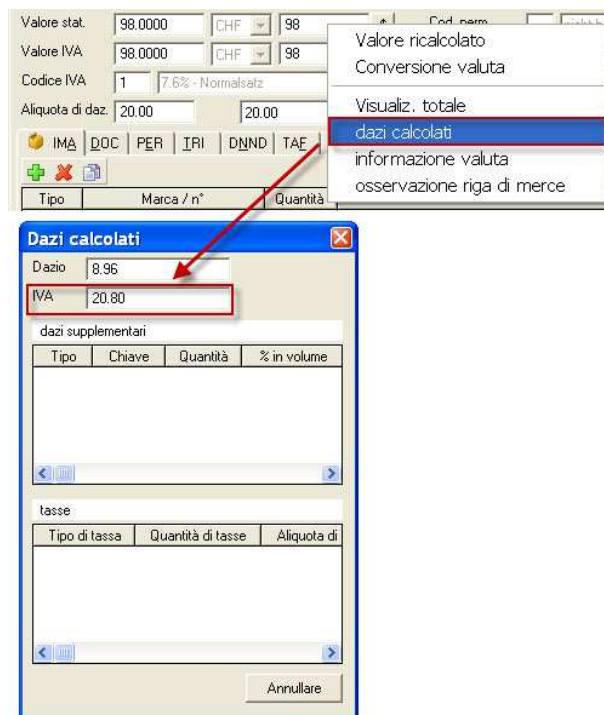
Valore stat. 98.0000 CHF 98
Cod. perm. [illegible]
Valore IVA 98.0000 CHF 98
Codice IVA 1 7.6% - Normalsatz
Aliquota di daz. 20.00 20.00

Valore ricalcolato
Conversione valuta
Visualiz. totale
dazi calcolati
informazione valuta
osservazione riga di merce

IMA | DOC | PER | TRI | DNND | TAF
Tipo | Marca / n° | Quantità

Dazi calcolati
Dazio 8.96
IVA 20.80
dazi supplementari

| Tipo | Chiave | Quantità | % in volume |
|---|---|---|---|

tasse

| Tipo di tassa | Quantità di tasse | Aliquota di |
|---|---|---|

Annullare